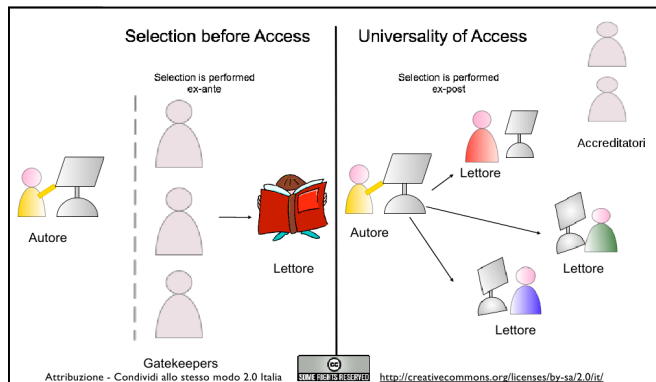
Selection before Access

Selection is performed ex-ante

Autore

Lettore

Gatekeepers

Universality of Access

Selection is performed ex-post

Accreditatori

Lettore

Autore

Lettore

Lettore

Attribuzione - Condividi allo stesso modo 2.0 Italia

SOME RIGHTS RESERVED

http://creativecommons.org/licenses/by-sa/2.0/it/